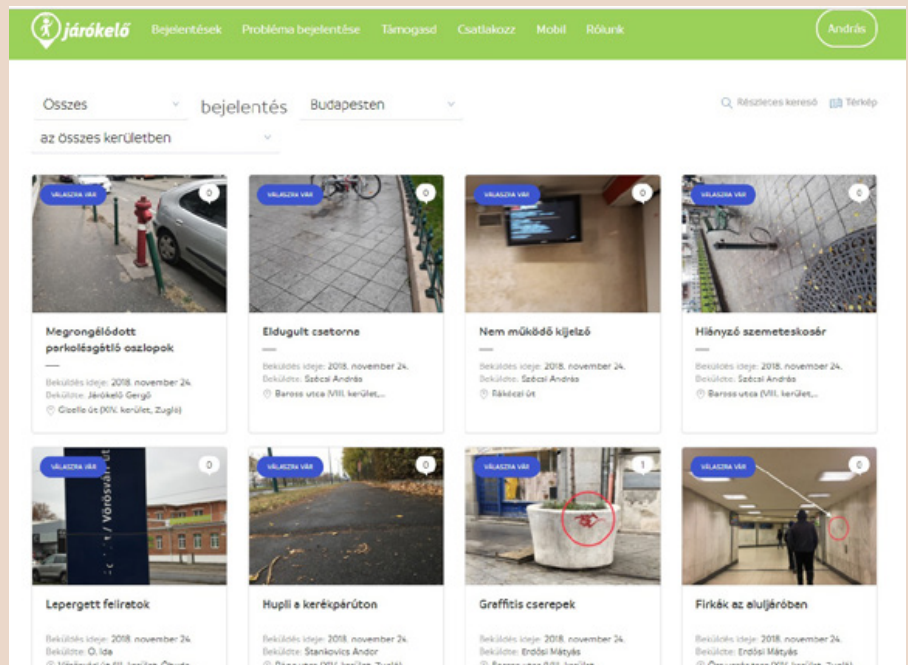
járókelő Bejelentések Probléma bejelentése Támogasd Csatlakozz Mobil Rólunk András

Összes bejelentés Budapesten

az összes kerületben

Részletes kereső Térkép

VÁLASZRA VÁR 0

Megrongálódott parkolásgátló oszlopok

Beküldés ideje: 2018. november 24.
Beküldte: Járókelő Gergő
Gizella út (XIV. kerület, Zugló)

VÁLASZRA VÁR 0

Eldugult csatorna

Beküldés ideje: 2018. november 24.
Beküldte: Szécsi András
Baross utca (VIII. kerület,...

VÁLASZRA VÁR 0

Nem működő kijelző

Beküldés ideje: 2018. november 24.
Beküldte: Szécsi András
Rákóczi út

VÁLASZRA VÁR 0

Hiányzó szemeteskosár

Beküldés ideje: 2018. november 24.
Beküldte: Szécsi András
Baross utca (VIII. kerület,...

VÁLASZRA VÁR 0

Lepergett feliratok

Beküldés ideje: 2018. november 24.
Beküldte: O. Ida
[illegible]

VÁLASZRA VÁR 0

Hupli a kerékpárúton

Beküldés ideje: 2018. november 24.
Beküldte: Stankovics Andor
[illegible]

VÁLASZRA VÁR 1

Graffitis cserepek

Beküldés ideje: 2018. november 24.
Beküldte: Erdősi Mátyás
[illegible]

VÁLASZRA VÁR 0

Firkák az aluljáróban

Beküldés ideje: 2018. november 24.
Beküldte: Erdősi Mátyás
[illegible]